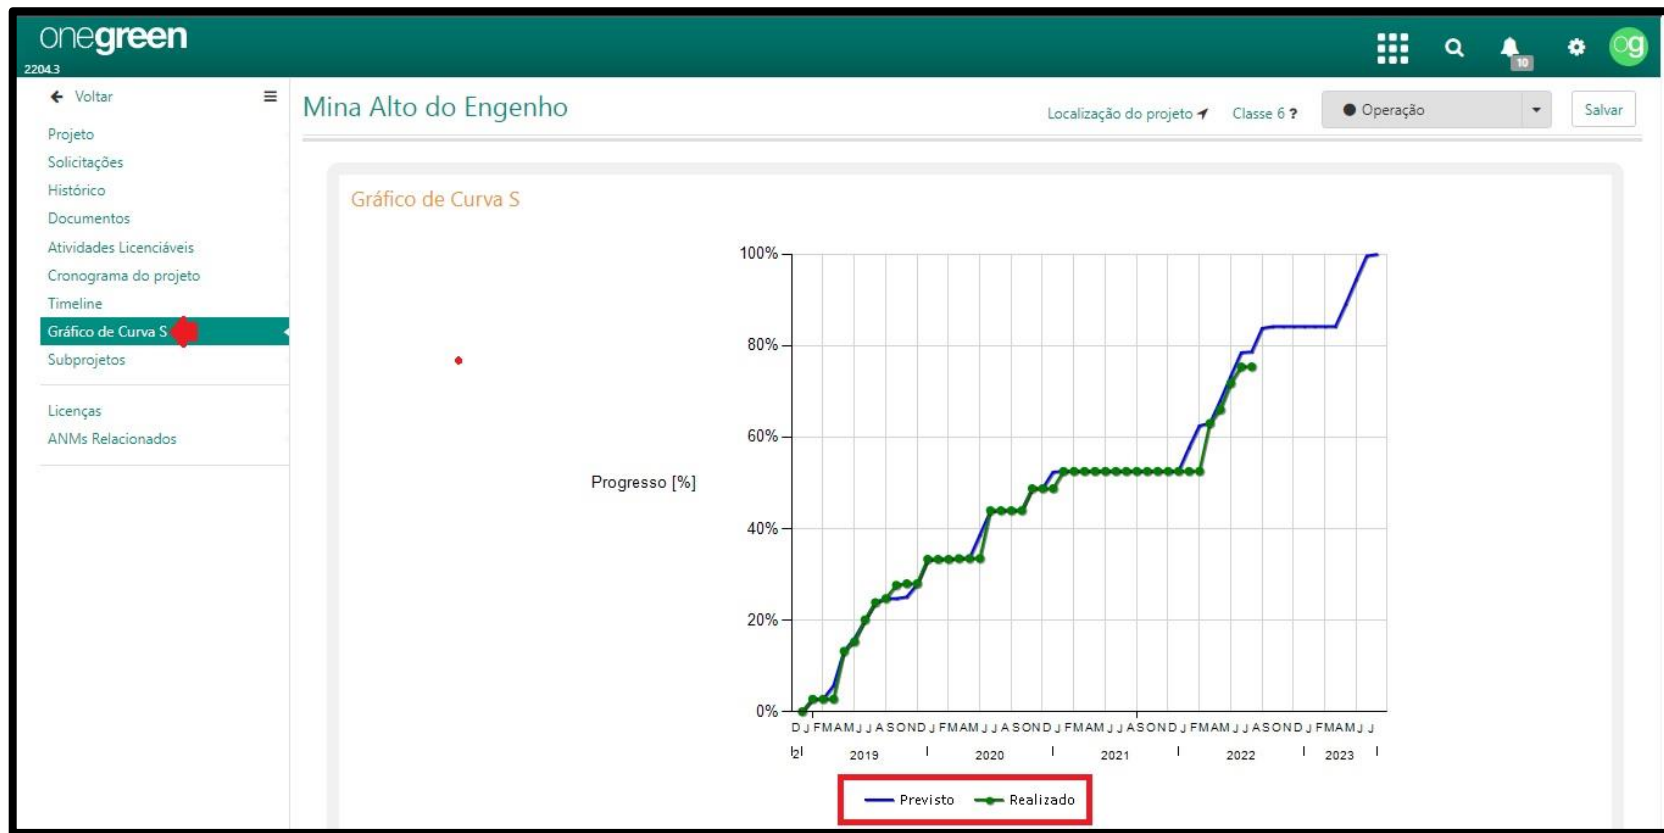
onegreen
2204.3

10

og

Voltar

Projeto
Solicitações
Histórico
Documentos
Atividades Licenciáveis
Cronograma do projeto
Timeline
Gráfico de Curva S
Subprojetos

Licenças
ANMs Relacionados

Mina Alto do Engenho

Localização do projeto

Classe 6

Operação

Salvar

Gráfico de Curva S

100%
80%
60%
40%
20%
0%

Progresso [%]

D J F M A M J J A S O N D J F M A M J J A S O N D J F M A M J J A S O N D J F M A M J J A S O N D J F M A M J J A S O N D J F M A M J J

2019 2020 2021 2022 2023

Previsto
Realizado